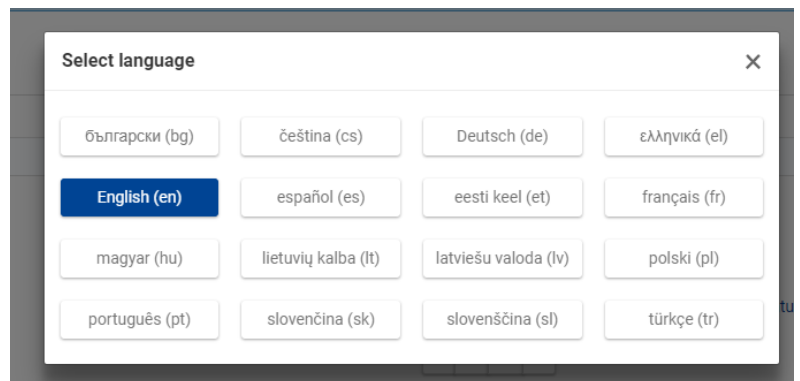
Select language ×

| български (bg) | čeština (cs) | Deutsch (de) | ελληνικά (el) |
|---|---|---|---|
| English (en) | español (es) | eesti keel (et) | français (fr) |
| magyar (hu) | lietuvių kalba (lt) | latviešu valoda (lv) | polski (pl) |
| português (pt) | slovenčina (sk) | slovenščina (sl) | türkçe (tr) |

tu